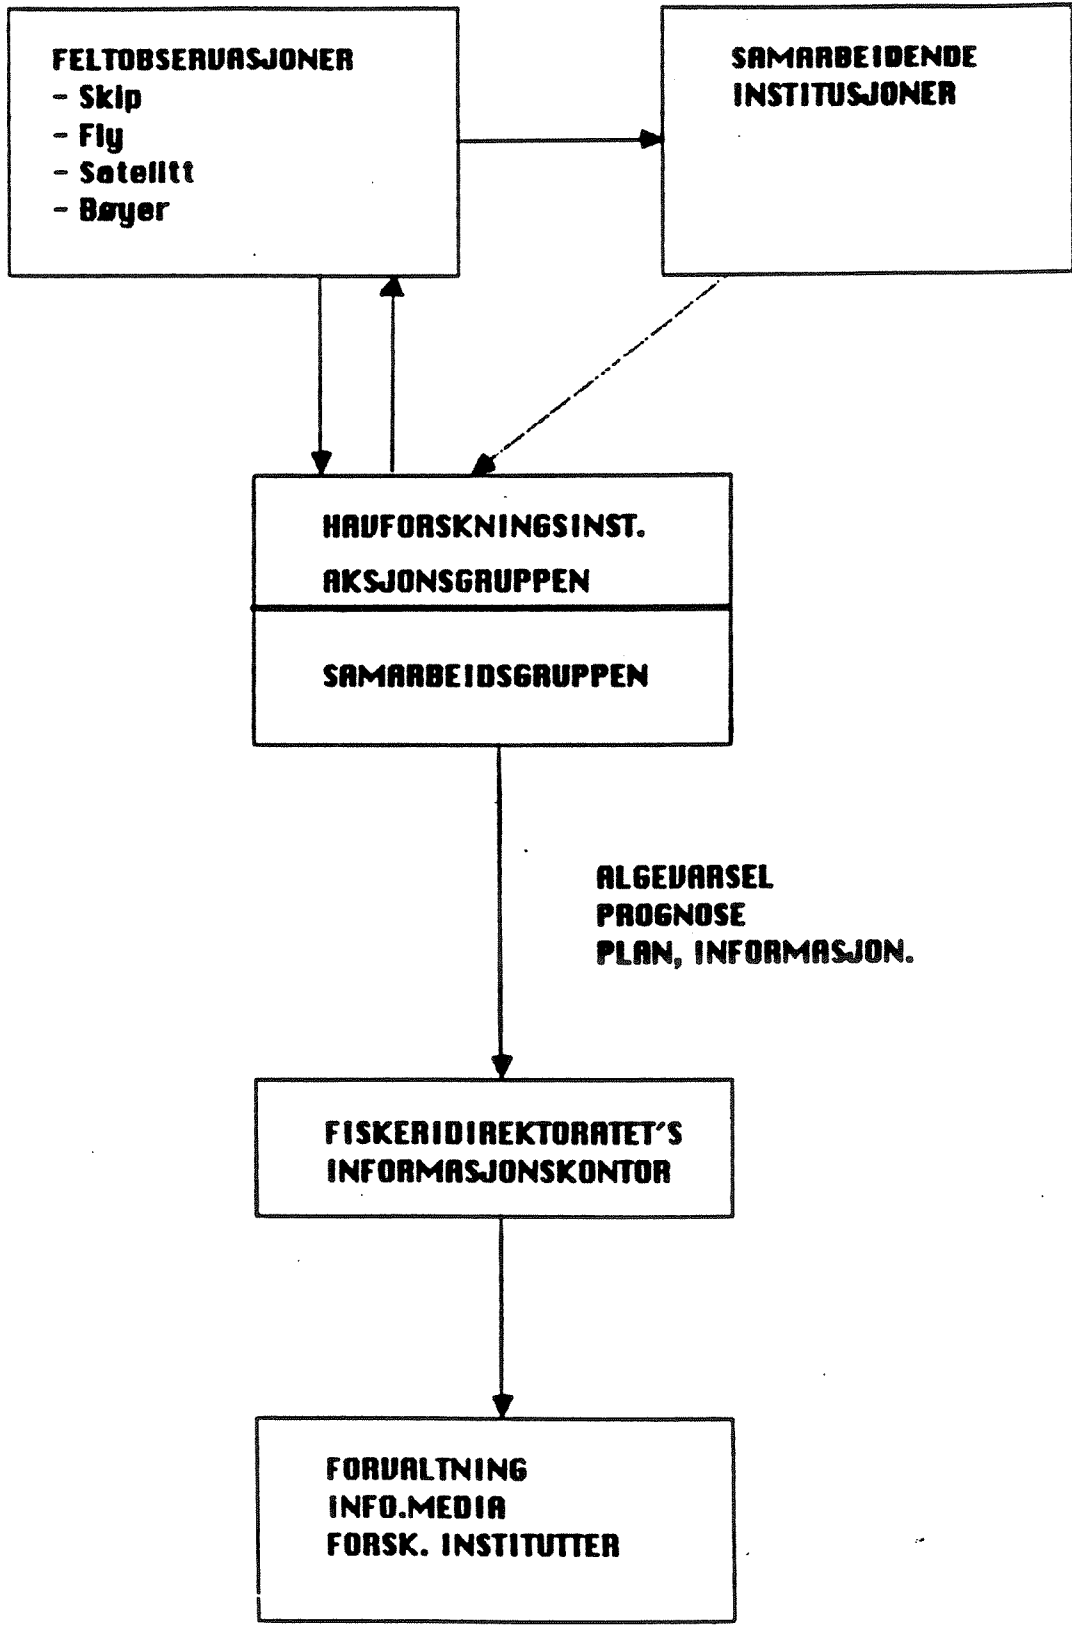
FELTOBSERVASJONER
- Skip
- Fly
- Satellitt
- Bøyer

SAMARBEIDENDE
INSTITUSJONER

HAVFORSKNINGSINST.
AKSJONSGRUPPEN

SAMARBEIDSGRUPPEN

ALGEVARSEL
PROGNOSE
PLAN, INFORMASJON.

FISKERIDIREKTORATET'S
INFORMASJONSKONTOR

FORVALTNING
INFO.MEDIA
FORSK. INSTITUTTER